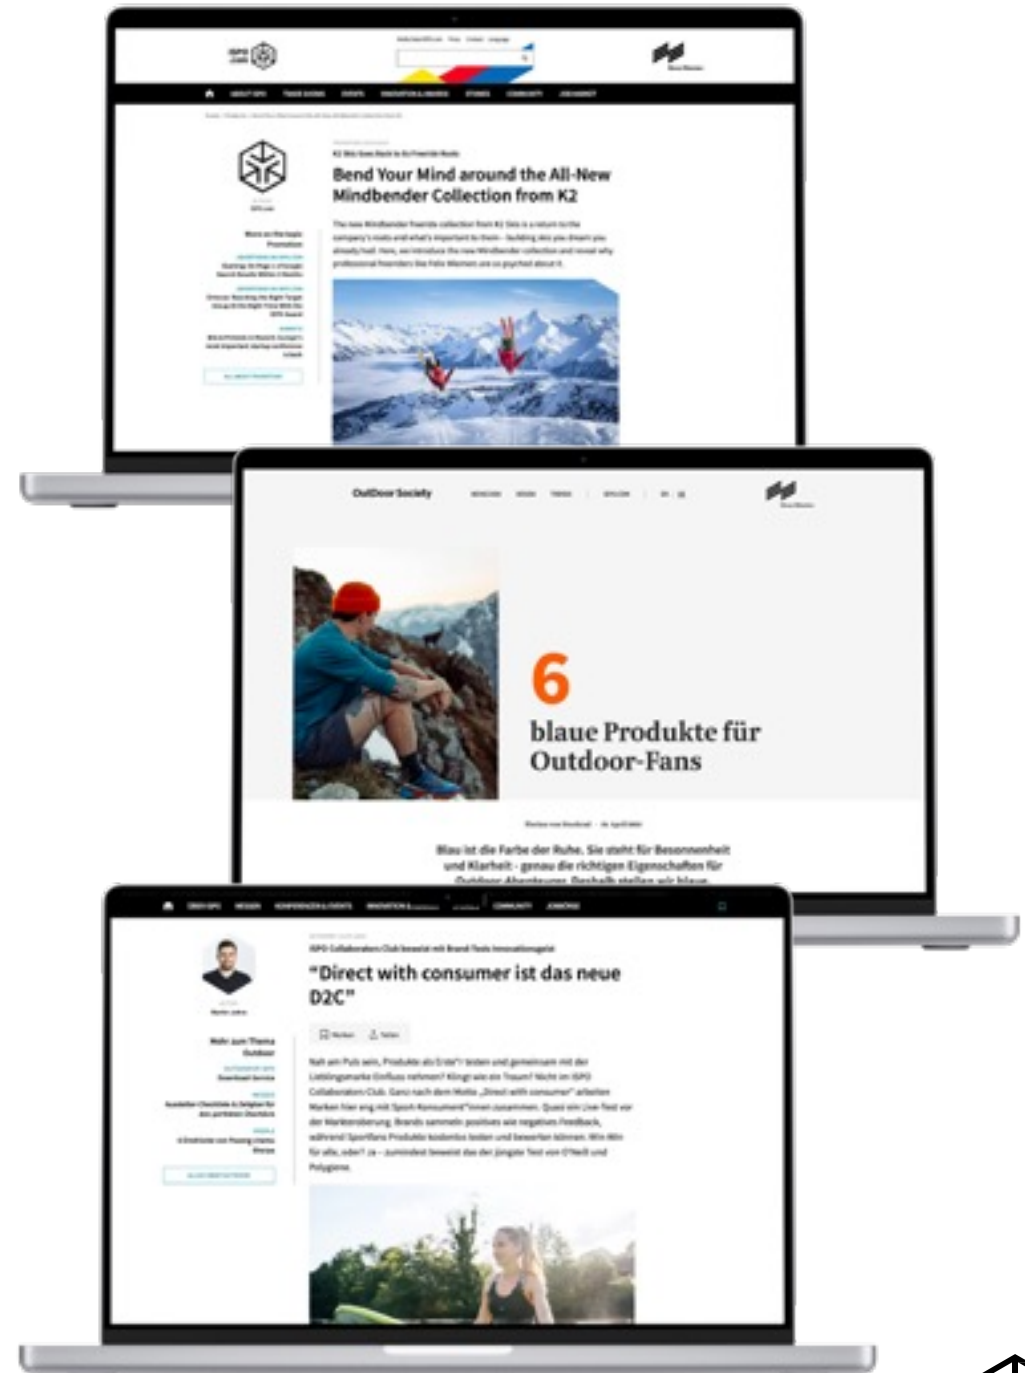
ISPO

ABOUT ISPO TRADE SHOWS EVENTS INNOVATION & BRANDS STORIES COMMUNITY JOB MARKET

K2 Skis Goes Back to its Freeride Roots

Bend Your Mind around the All-New Mindbender Collection from K2

The new Mindbender freeride collection from K2 Skis is a return to the company's roots and what's important to them - building skis you dream you already had. Here, we introduce the new Mindbender collection and reveal why professional freeriders like Felix Wiemers are so psyched about it.

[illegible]

OutDoor Society

6

blaue Produkte für Outdoor-Fans

Blau ist die Farbe der Ruhe. Sie steht für Besonnenheit und Klarheit - genau die richtigen Eigenschaften für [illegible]

ÜBER ISPO MESSEN KONFERENZEN & EVENTS INNOVATION & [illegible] COMMUNITY JOBBÖRSE

ISPO Collaborators Club bewetet mit Brand-Tests Innovationsgeist

"Direct with consumer ist das neue D2C"

Mehr zum Thema Outdoor

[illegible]